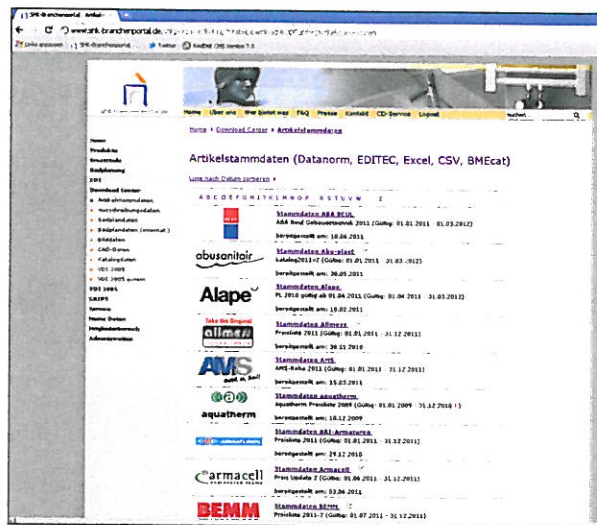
SHK-Branchenportal · Artikel

www.shk-branchenportal.de/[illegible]

Home Über uns Wer bietet was FAQ Presse Kontakt CD-Service Logout

suchen

Home
Produkte
Grosshandel
Bedachung
DDC
Download Center
Artikelstammdaten
Ausschreibungsdaten
Serienfolien
Bildplandaten (Intemat.)
Bilddaten
CAD-Daten
Katalogdaten
VDI 2005
VDI 2005 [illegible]
VDI 3805
SHKPS
Service
Meine Daten
Mitgliederbereich
Administration

Home ▸ Download Center ▸ Artikelstammdaten

Artikelstammdaten (Datanorm, EDITEC, Excel, CSV, BMEcat)

Liste nach Datum sortieren ▸

A B C D E F G H I J K L M N O P Q R S T U V W Z

Stammdaten ABA BEUL
ABA Beul Gebäudetechnik 2011 (Gültig: 01.01.2011 - 01.03.2012)
bereitgestellt am: 10.06.2011

abusanitair
Stammdaten Abu-plast
Katalog2011+7 (Gültig: 01.01.2011 - 31.03.2012)
bereitgestellt am: 30.05.2011

Alape
Stammdaten Alape
PL 2010 gültig ab 01.04.2011 (Gültig: 01.04.2011 - 31.03.2012)
bereitgestellt am: 10.02.2011

Take the Original allmess
Stammdaten Allmess
Preisliste 2011 (Gültig: 01.01.2011 - 31.12.2011)
bereitgestellt am: 30.11.2010

AMS
Stammdaten AMS
AMS-Reha 2011 (Gültig: 01.01.2011 - 31.12.2011)
bereitgestellt am: 15.03.2011

aquatherm
Stammdaten aquatherm
Aquatherm Preisliste 2009 (Gültig: 01.01.2009 - 31.12.2010)
bereitgestellt am: 18.12.2009

Stammdaten ARI-Armaturen
Preisliste 2011 (Gültig: 01.01.2011 - 31.12.2011)
bereitgestellt am: 29.12.2010

armacell
Stammdaten Armacell
Preis Update 2 (Gültig: 01.01.2011 - 31.12.2011)
bereitgestellt am: 03.06.2011

BEMM
Stammdaten BEMM
Preisliste 2011-7 (Gültig: 01.07.2011 - 31.12.2011)